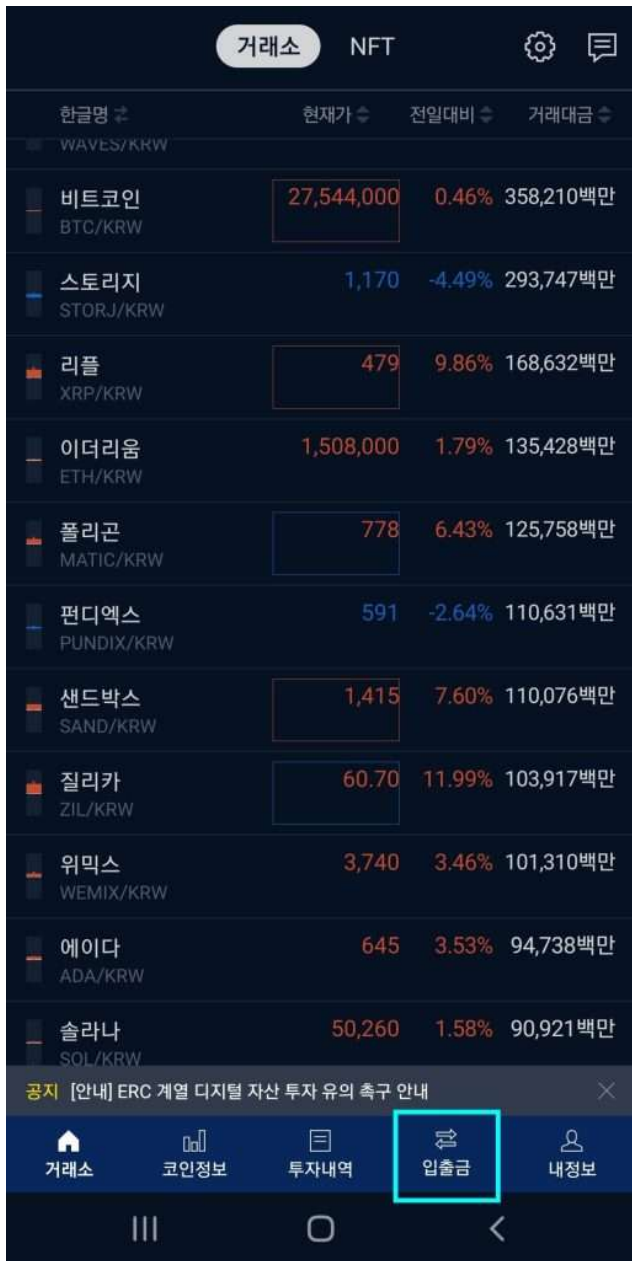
거래소 NFT

| 한글명 | 현재가 | 전일대비 | 거래대금 |
|---|---|---|---|
| WAVES/KRW | | | |
| 비트코인 BTC/KRW | 27,544,000 | 0.46% | 358,210백만 |
| 스토리지 STORJ/KRW | 1,170 | -4.49% | 293,747백만 |
| 리플 XRP/KRW | 479 | 9.86% | 168,632백만 |
| 이더리움 ETH/KRW | 1,508,000 | 1.79% | 135,428백만 |
| 폴리곤 MATIC/KRW | 778 | 6.43% | 125,758백만 |
| 펀디엑스 PUNDIX/KRW | 591 | -2.64% | 110,631백만 |
| 샌드박스 SAND/KRW | 1,415 | 7.60% | 110,076백만 |
| 질리카 ZIL/KRW | 60.70 | 11.99% | 103,917백만 |
| 위믹스 WEMIX/KRW | 3,740 | 3.46% | 101,310백만 |
| 에이다 ADA/KRW | 645 | 3.53% | 94,738백만 |
| 솔라나 SOL/KRW | 50,260 | 1.58% | 90,921백만 |

공지 [안내] ERC 계열 디지털 자산 투자 유의 촉구 안내

거래소 코인정보 투자내역 입출금 내정보